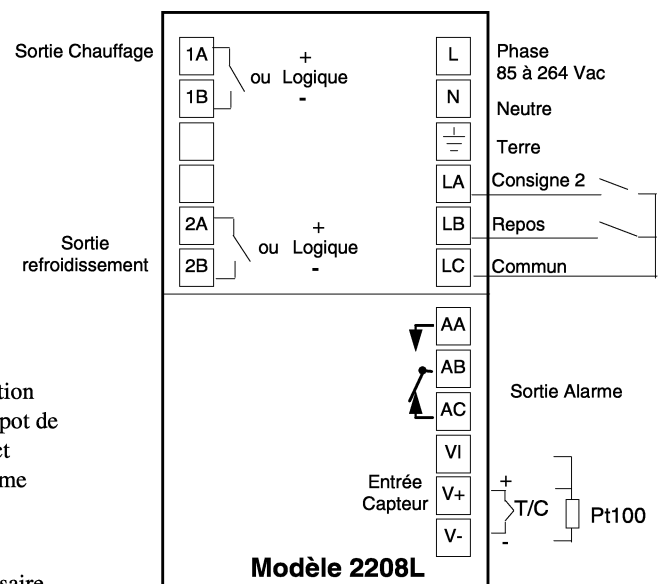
Sortie Chauffage

1A

1B

ou Logique
+
-

L

N

LA

LB

LC

Phase
85 à 264 Vac

Neutre

Terre

Consigne 2

Repos

Commun

2A

2B

ou Logique
+
-

Sortie
refroidissement

AA

AB

AC

VI

V+

V-

Sortie Alarme

Entrée
Capteur

+
T/C
-

Pt100

tion
pot de
et
me

saire

Modèle 2208L